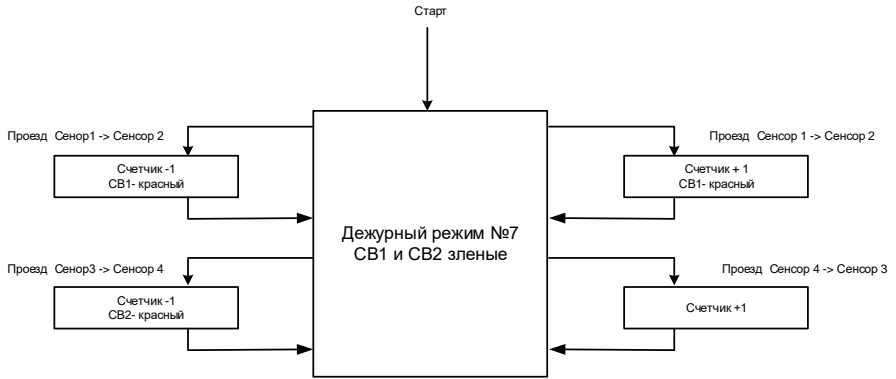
Старт

Проезд Сенор1 -> Сенсор 2

Счетчик -1
СВ1- красный

Проезд Сенор3 -> Сенсор 4

Счетчик -1
СВ2- красный

Дежурный режим №7
СВ1 и СВ2 зленые

Проезд Сенсор 1 -> Сенсор 2

Счетчик + 1
СВ1- красный

Проезд Сенсор 4 -> Сенсор 3

Счетчик +1